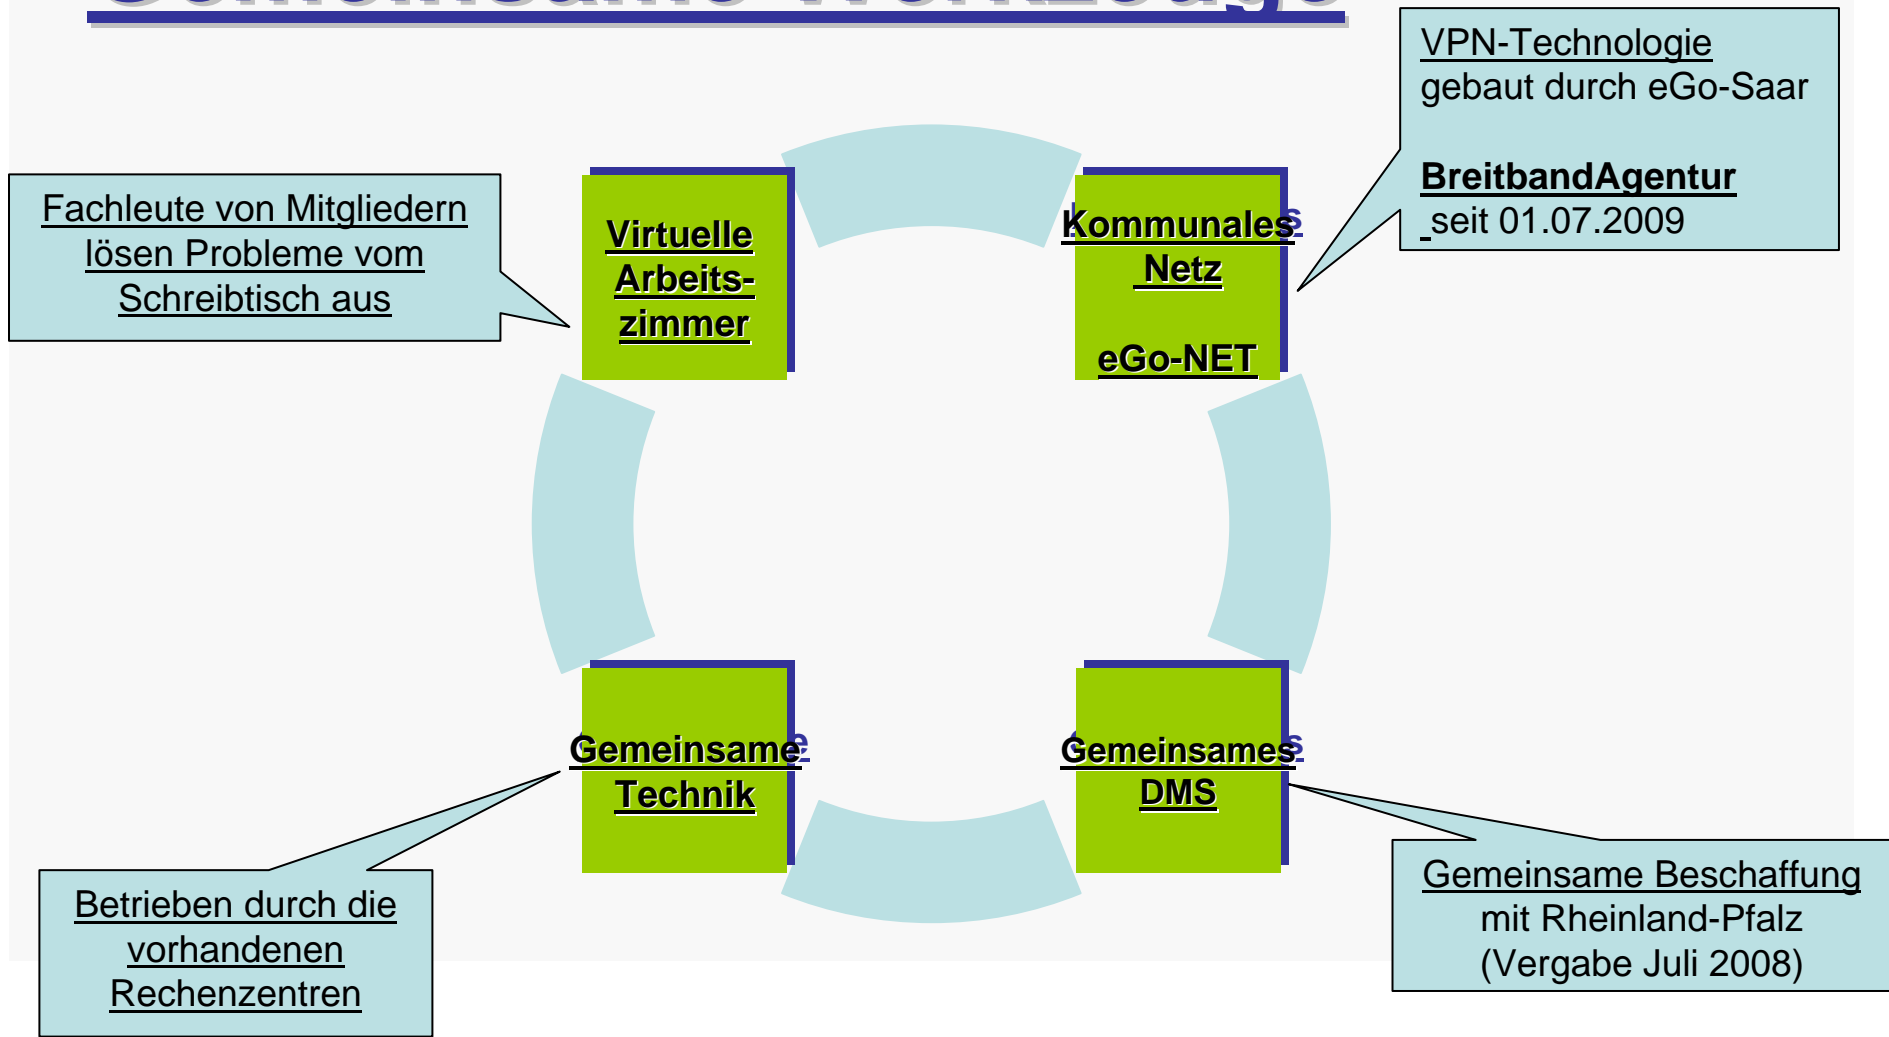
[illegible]

VPN-Technologie gebaut durch eGo-Saar

BreitbandAgentur seit 01.07.2009

Fachleute von Mitgliedern lösen Probleme vom Schreibtisch aus

Virtuelle Arbeitszimmer

Kommunales Netz

eGo-NET

Gemeinsame Technik

Gemeinsames DMS

Betrieben durch die vorhandenen Rechenzentren

Gemeinsame Beschaffung mit Rheinland-Pfalz (Vergabe Juli 2008)